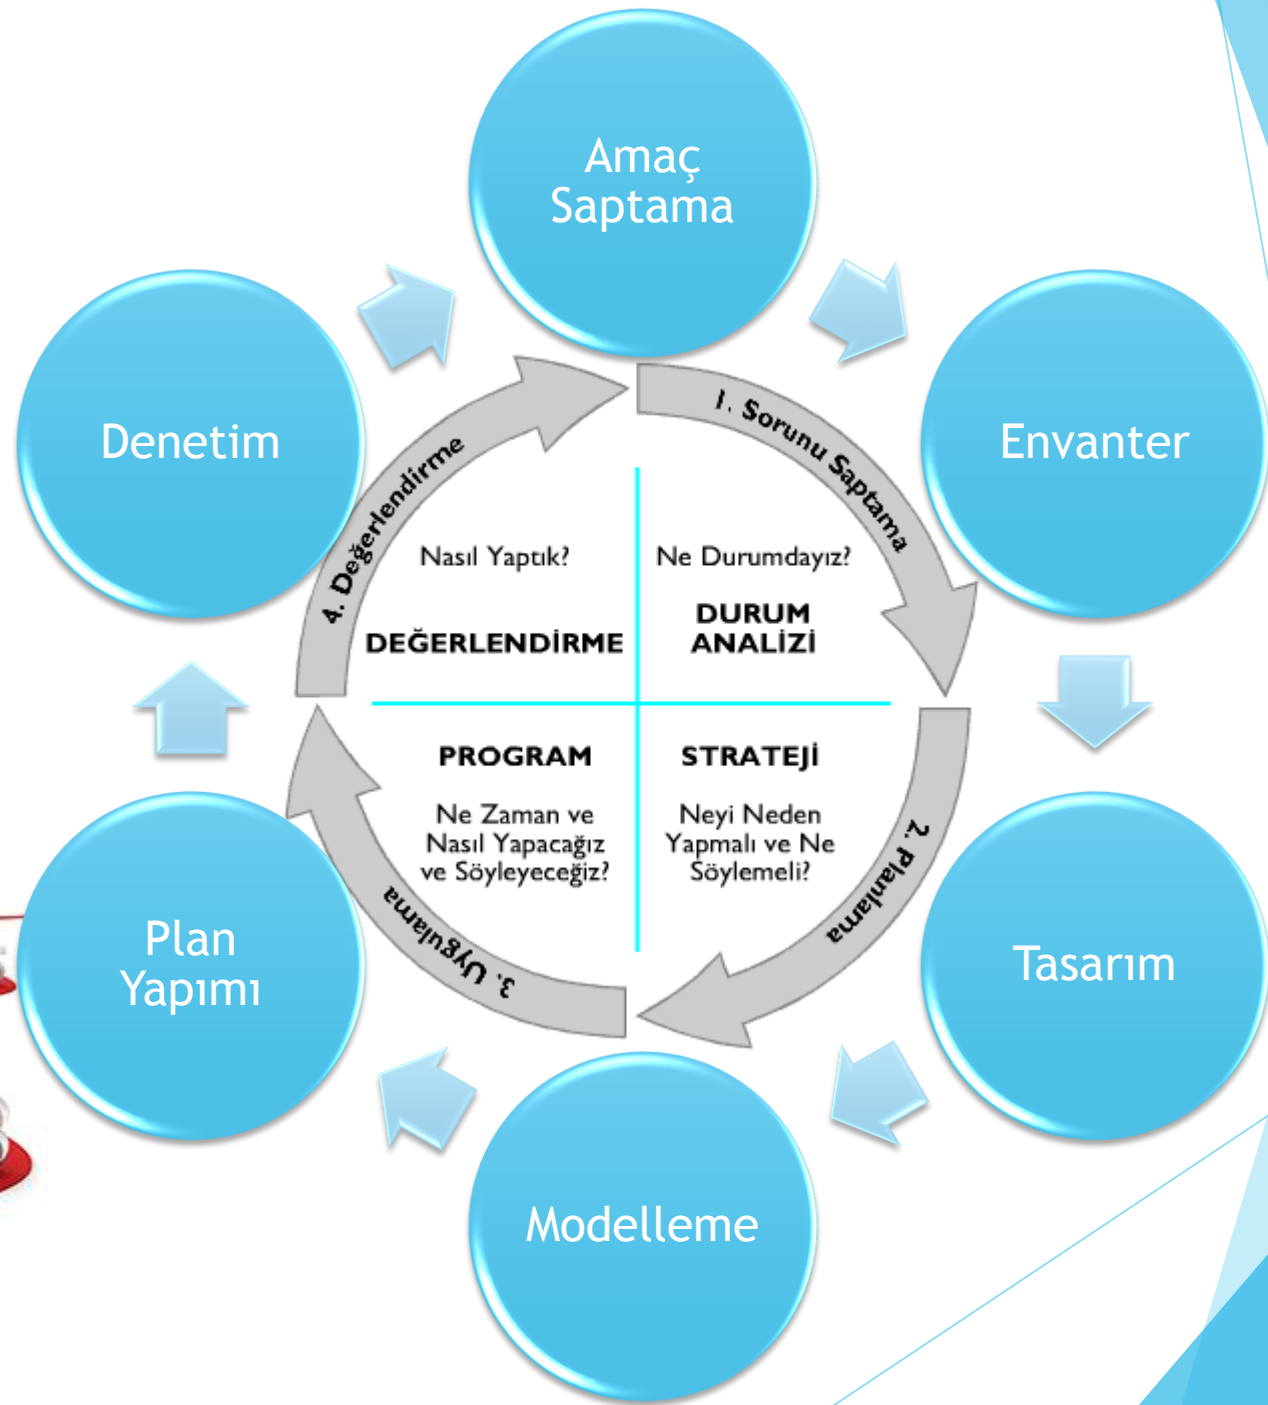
Amaç Saptama

Envanter

Tasarım

Modelleme

Plan Yapımı

Denetim

1. Sorunu Saptama

2. Planlama

3. Uygulama

4. Değerlendirme

Nasıl Yaptık?

DEĞERLENDİRME

Ne Durumdayız?

DURUM ANALİZİ

PROGRAM

Ne Zaman ve Nasıl Yapacağız ve Söyleyeceğiz?

STRATEJİ

Neyi Neden Yapmalı ve Ne Söylemeli?